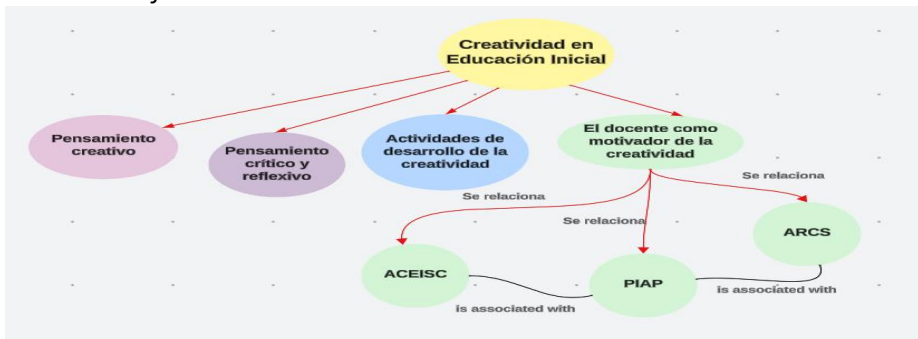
Creatividad en Educación Inicial

Pensamiento creativo

Pensamiento crítico y reflexivo

Actividades de desarrollo de la creatividad

El docente como motivador de la creatividad

Se relaciona

Se relaciona

Se relaciona

ARCS

ACEISC

PIAP

is associated with

is associated with